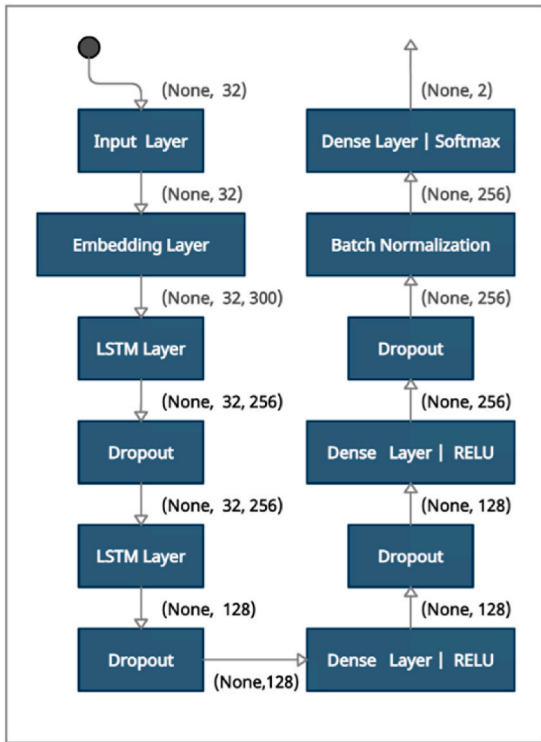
(None, 32)

Input Layer

(None, 32)

Embedding Layer

(None, 32, 300)

LSTM Layer

(None, 32, 256)

Dropout

(None, 32, 256)

LSTM Layer

(None, 128)

Dropout

(None,128)

Dense Layer | RELU

(None, 128)

Dropout

(None, 128)

Dense Layer | RELU

(None, 256)

Dropout

(None, 256)

Batch Normalization

(None, 256)

Dense Layer | Softmax

(None, 2)